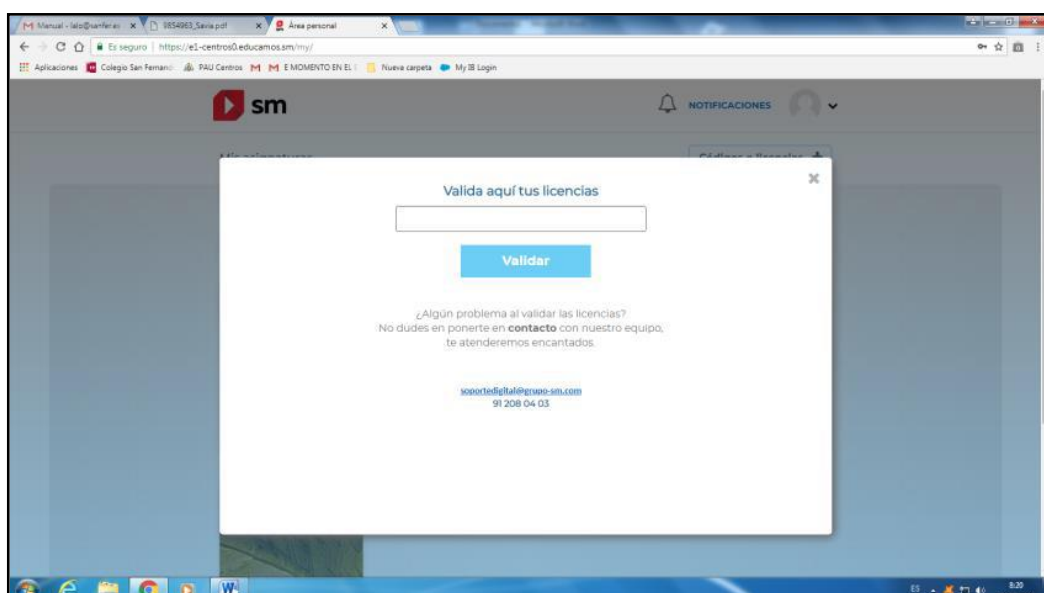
M Manual - lalo@sanfer.es × 9854963_Savia.pdf × Área personal ×

Es seguro | https://e1-centros0.educamos.sm/my/

Aplicaciones Colegio San Fernand PAU Centros M M E MOMENTO EN EL Nueva carpeta My IB Login

sm

NOTIFICACIONES

Mis asignaturas

Códigos o licencias +

×

Valida aquí tus licencias

Validar

¿Algún problema al validar las licencias?
No dudes en ponerte en **contacto** con nuestro equipo, te atenderemos encantados.

soportedigital@grupo-sm.com
91 208 04 03

ES 8:20